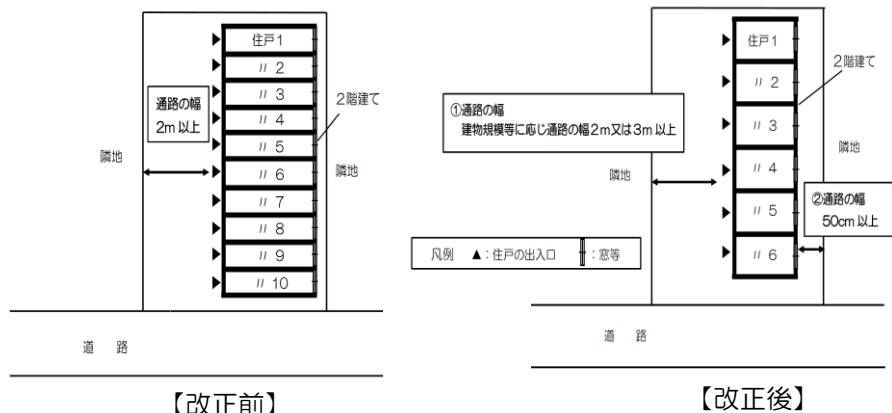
住戸1
〃 2
〃 3
〃 4
〃 5
〃 6
〃 7
〃 8
〃 9
〃 10

通路の幅
2m 以上

2階建て

隣地

隣地

道　路

【改正前】

住戸1
〃 2
〃 3
〃 4
〃 5
〃 6

2階建て

①通路の幅
建物規模等に応じ通路の幅2m又は3m 以上

隣地

隣地

②通路の幅
50cm 以上

凡例　▲：住戸の出入口　：窓等

道　路

【改正後】